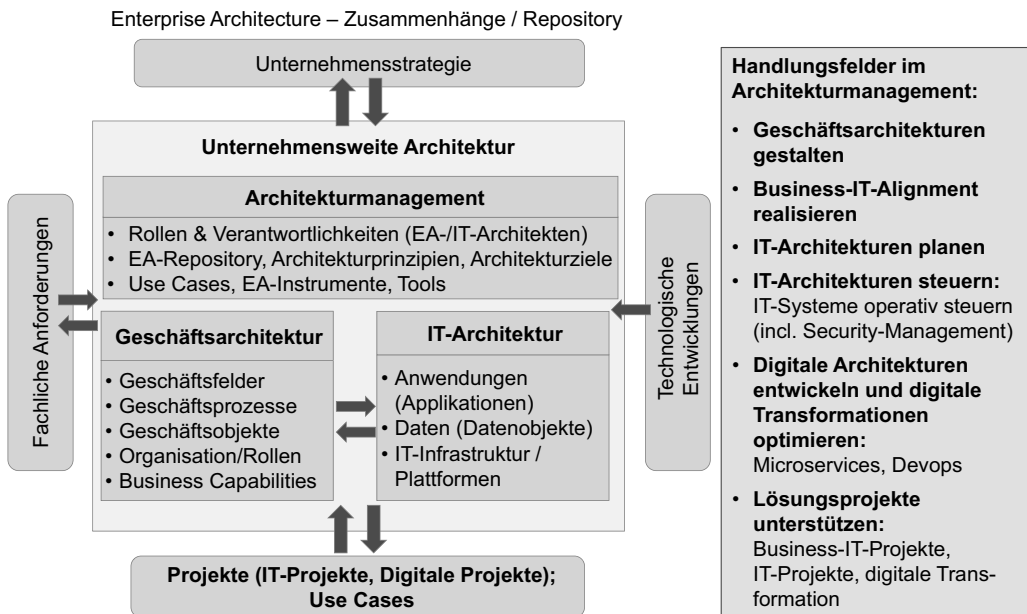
Enterprise Architecture – Zusammenhänge / Repository

Unternehmensstrategie

Unternehmensweite Architektur

Architekturmanagement

- Rollen & Verantwortlichkeiten (EA-/IT-Architekten)
- EA-Repository, Architekturprinzipien, Architekturziele
- Use Cases, EA-Instrumente, Tools

Fachliche Anforderungen

Technologische Entwicklungen

Geschäftsarchitektur

- Geschäftsfelder
- Geschäftsprozesse
- Geschäftsobjekte
- Organisation/Rollen
- Business Capabilities

IT-Architektur

- Anwendungen (Applikationen)
- Daten (Datenobjekte)
- IT-Infrastruktur / Plattformen

Projekte (IT-Projekte, Digitale Projekte); Use Cases

Handlungsfelder im Architekturmanagement:

- Geschäftsarchitekturen gestalten
- Business-IT-Alignment realisieren
- IT-Architekturen planen
- IT-Architekturen steuern: IT-Systeme operativ steuern (incl. Security-Management)
- Digitale Architekturen entwickeln und digitale Transformationen optimieren: Microservices, Devops
- Lösungsprojekte unterstützen: Business-IT-Projekte, IT-Projekte, digitale Transformation